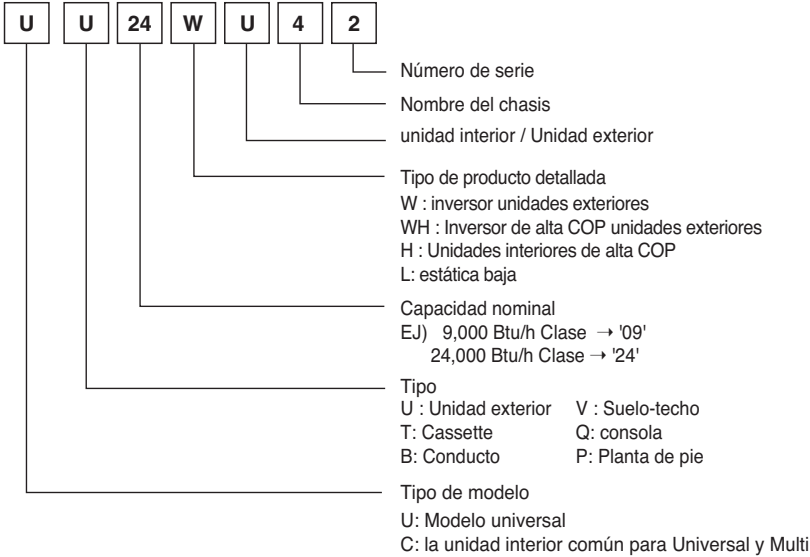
U U 24 W U 4 2

Número de serie

Nombre del chasis

unidad interior / Unidad exterior

Tipo de producto detallada
W : inversor unidades exteriores
WH : Inversor de alta COP unidades exteriores
H : Unidades interiores de alta COP
L: estática baja

Capacidad nominal
EJ) 9,000 Btu/h Clase → '09'
24,000 Btu/h Clase → '24'

Tipo
U : Unidad exterior V : Suelo-techo
T: Cassette Q: consola
B: Conducto P: Planta de pie

Tipo de modelo
U: Modelo universal
C: la unidad interior común para Universal y Multi